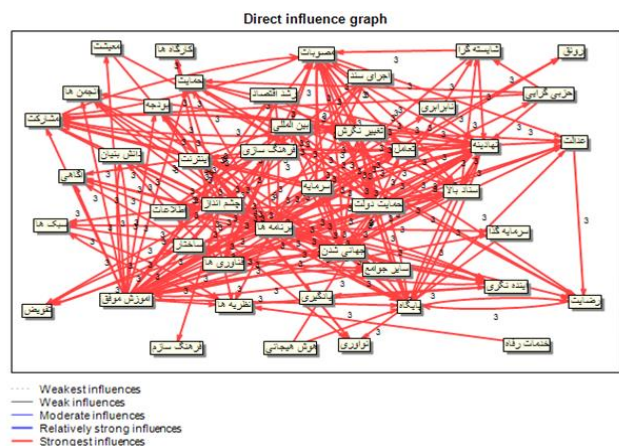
Direct influence graph

معیشت
کارگاه ها
مصوبات
شایسته گرا
رونق
انجمن ها
حمایت
اجرای سند
حزبی گرایی
بودجه
رشد اقتصاد
نابرابری
مشارکت
بین المللی
عدالت
تغییر نگرش
دانش بنیان
فرهنگ سازی
نهادینه
پینترنت
تحمل
آگاهی
سرمایه
سناد بالا
چشم انداز
حمایت دولت
اطلاعات
سبک ها
سرمایه گذا
برنامه ها
ساختار
جهانی شدن
فناوری ها
سایر جوامع
آینده نگری
آموزش موفق
یادگیری
پایگاه
رضایت
تعریض
نظریه ها
فرهنگ سازه
هوش هیجانی
نوآوری
خدمات رفاه
3

Weakest influences
Weak influences
Moderate influences
Relatively strong influences
Strongest influences